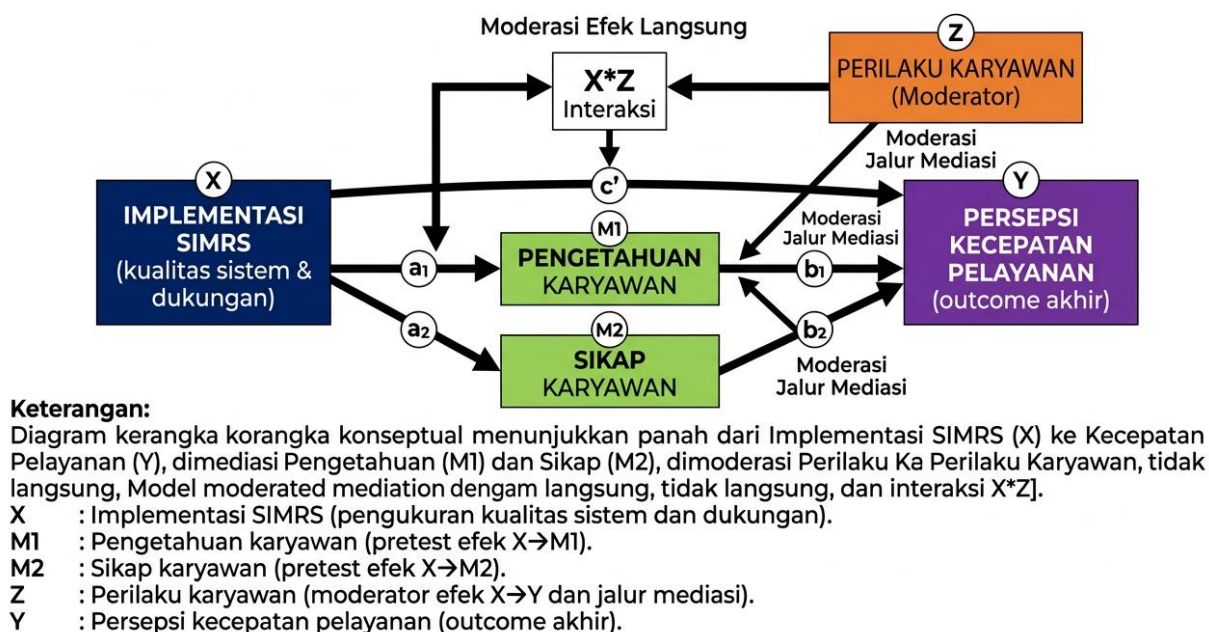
Moderasi Efek Langsung

X*Z
Interaksi

Z
PERILAKU KARYAWAN
(Moderator)

Moderasi
Jalur Mediasi

X
IMPLEMENTASI
SIMRS
(kualitas sistem &
dukungan)

c'

Y
PERSEPSI
KECEPATAN
PELAYANAN
(outcome akhir)

Moderasi
Jalur Mediasi

M1
PENGETAHUAN
KARYAWAN

$a_1$

$b_1$

$a_2$

M2
SIKAP
KARYAWAN

$b_2$

Moderasi
Jalur Mediasi

Keterangan:
Diagram kerangka korangka konseptual menunjukkan panah dari Implementasi SIMRS (X) ke Kecepatan Pelayanan (Y), dimediasi Pengetahuan (M1) dan Sikap (M2), dimoderasi Perilaku Ka Perilaku Karyawan, tidak langsung, Model moderated mediation dengam langsung, tidak langsung, dan interaksi X*Z].
X : Implementasi SIMRS (pengukuran kualitas sistem dan dukungan).
M1 : Pengetahuan karyawan (pretest efek X→M1).
M2 : Sikap karyawan (pretest efek X→M2).
Z : Perilaku karyawan (moderator efek X→Y dan jalur mediasi).
Y : Persepsi kecepatan pelayanan (outcome akhir).